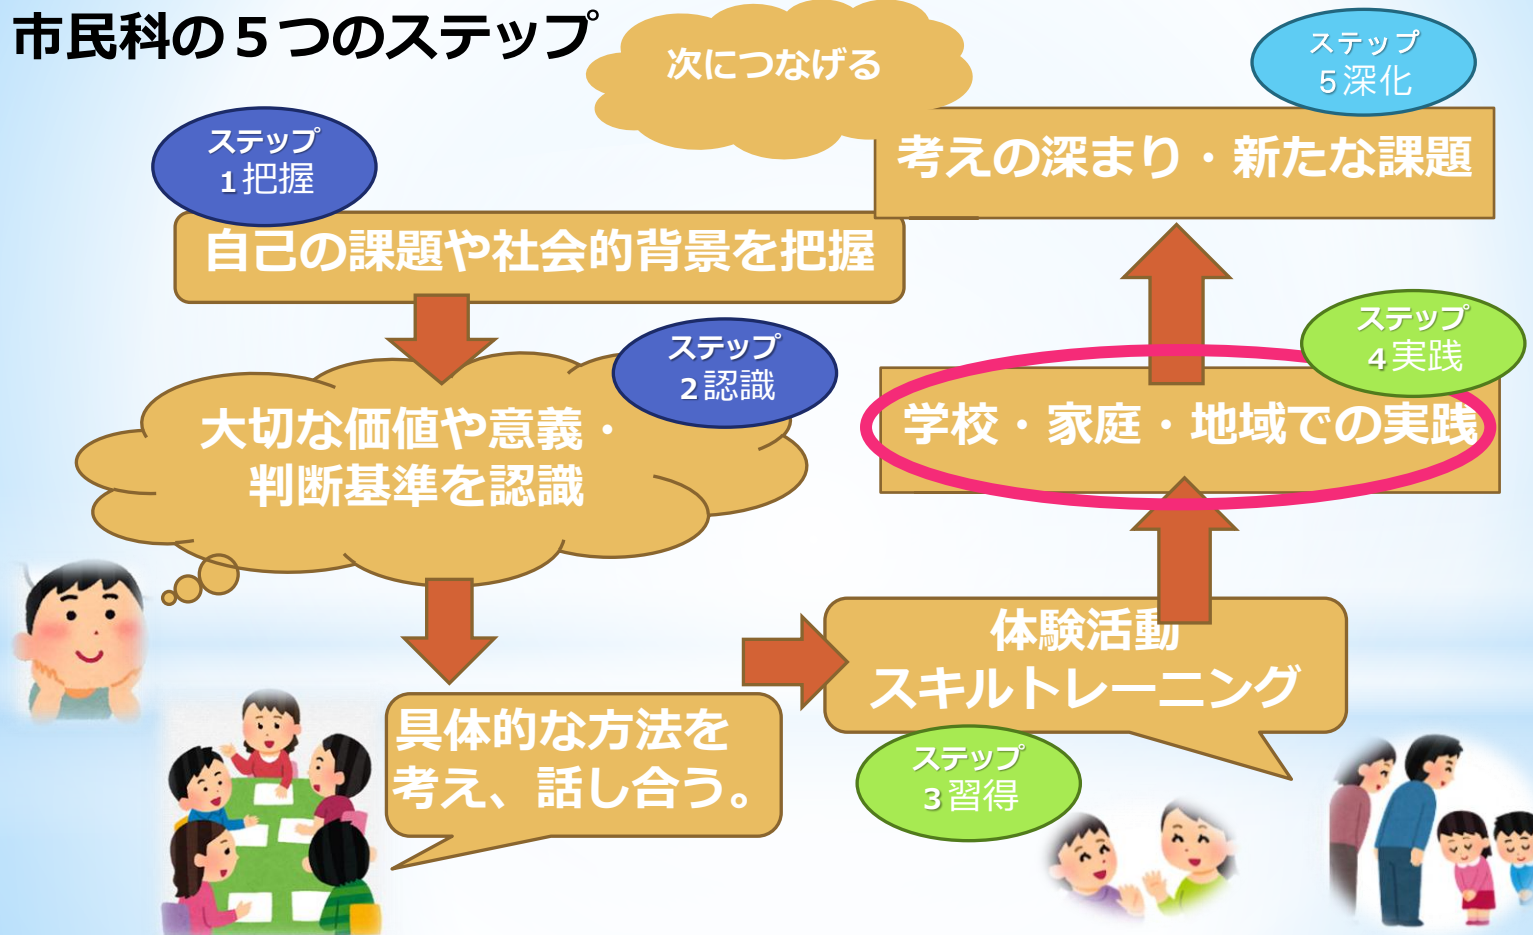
市民科の５つのステップ

次につなげる

ステップ
５深化

考えの深まり・新たな課題

ステップ
１把握

自己の課題や社会的背景を把握

ステップ
２認識

大切な価値や意義・判断基準を認識

ステップ
４実践

学校・家庭・地域での実践

体験活動
スキルトレーニング

具体的な方法を考え、話し合う。

ステップ
３習得